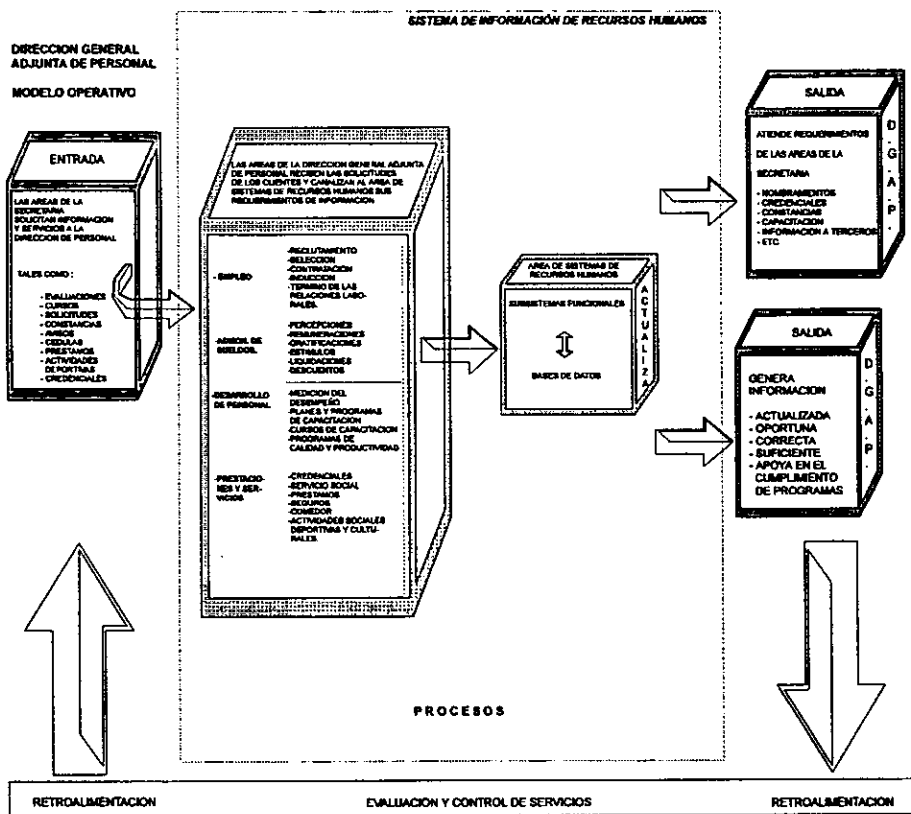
SISTEMA DE INFORMACIÓN DE RECURSOS HUMANOS

DIRECCION GENERAL ADJUNTA DE PERSONAL

MODELO OPERATIVO

ENTRADA

LAS AREAS DE LA SECRETARIA SOLICITAN INFORMACION Y SERVICIOS A LA DIRECCION DE PERSONAL

TALES COMO :

- EVALUACIONES
- CURSOS
- SOLICITUDES
- CONSTANCIAS
- AVISOS
- CEDULAS
- PRESTAMOS
- ACTIVIDADES DEPORTIVAS
- CREDENCIALES

LAS AREAS DE LA DIRECCION GENERAL ADJUNTA DE PERSONAL RECIBEN LAS SOLICITUDES DE LOS CLIENTES Y CANALIZAN AL AREA DE SISTEMAS DE RECURSOS HUMANOS SUS REQUERIMIENTOS DE INFORMACION

- EMPLEO
-RECLUTAMIENTO
-SELECCION
-CONTRATACION
-INDUCCION
-TERMINO DE LAS RELACIONES LABORALES.

- ADMON. DE SUELDOS.
-PERCEPCIONES
-REMUNERACIONES
-GRATIFICACIONES
-ESTIMULOS
-LIQUIDACIONES
-DESCUENTOS

-DESARROLLO DE PERSONAL
-MEDICION DEL DESEMPEÑO
-PLANES Y PROGRAMAS DE CAPACITACION
-CURSOS DE CAPACITACION
-PROGRAMAS DE CALIDAD Y PRODUCTIVIDAD

-PRESTACIONES Y SERVICIOS
-CREDENCIALES
-SERVICIO SOCIAL
-PRESTAMOS
-SEGUROS
-COMEDOR
-ACTIVIDADES SOCIALES DEPORTIVAS Y CULTURALES.

AREA DE SISTEMAS DE RECURSOS HUMANOS

SUBSISTEMAS FUNCIONALES

BASES DE DATOS

ACTUALIZA

SALIDA

ATIENDE REQUERIMIENTOS DE LAS AREAS DE LA SECRETARIA

- NOMBRAMIENTOS
- CREDENCIALES
- CONSTANCIAS
- CAPACITACION
- INFORMACION A TERCEROS
- ETC

D. G. A. P.

SALIDA

GENERA INFORMACION

- ACTUALIZADA
- OPORTUNA
- CORRECTA
- SUFICIENTE
- APOYA EN EL CUMPLIMIENTO DE PROGRAMAS

D. G. A. P.

PROCESOS

RETROALIMENTACION

EVALUACION Y CONTROL DE SERVICIOS

RETROALIMENTACION